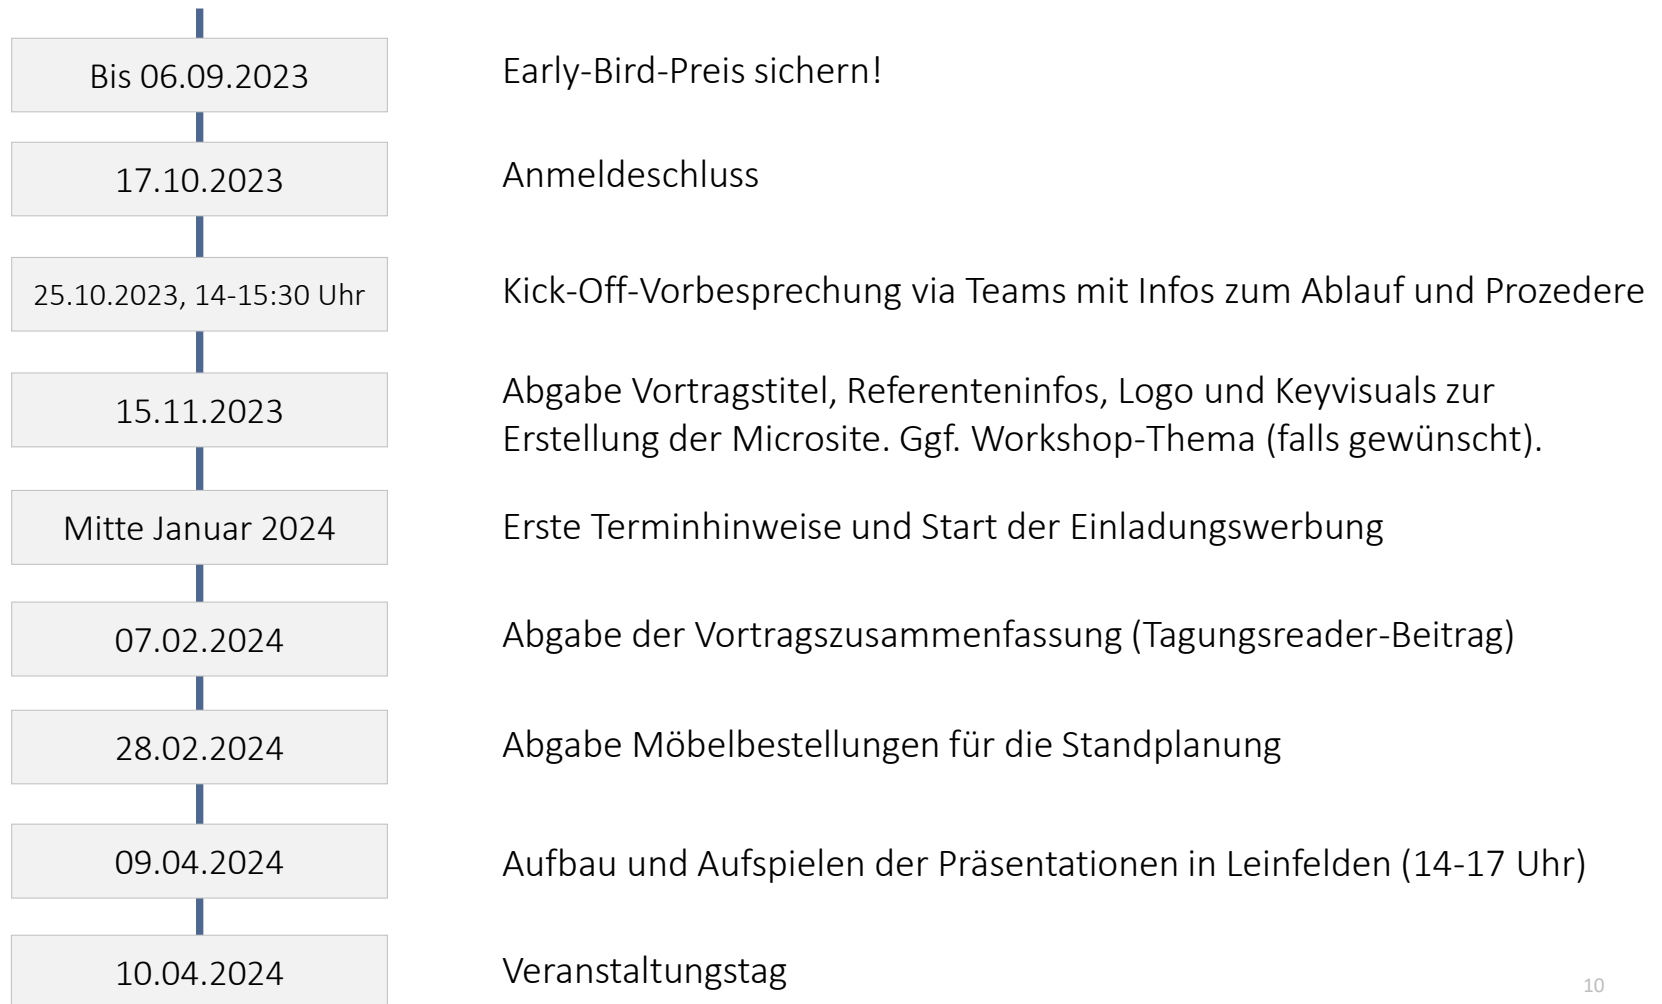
Bis 06.09.2023
Early-Bird-Preis sichern!

17.10.2023
Anmeldeschluss

25.10.2023, 14-15:30 Uhr
Kick-Off-Vorbesprechung via Teams mit Infos zum Ablauf und Prozedere

15.11.2023
Abgabe Vortragstitel, Referenteninfos, Logo und Keyvisuals zur Erstellung der Microsite. Ggf. Workshop-Thema (falls gewünscht).

Mitte Januar 2024
Erste Terminhinweise und Start der Einladungswerbung

07.02.2024
Abgabe der Vortragszusammenfassung (Tagungsreader-Beitrag)

28.02.2024
Abgabe Möbelbestellungen für die Standplanung

09.04.2024
Aufbau und Aufspielen der Präsentationen in Leinfelden (14-17 Uhr)

10.04.2024
Veranstaltungstag

10